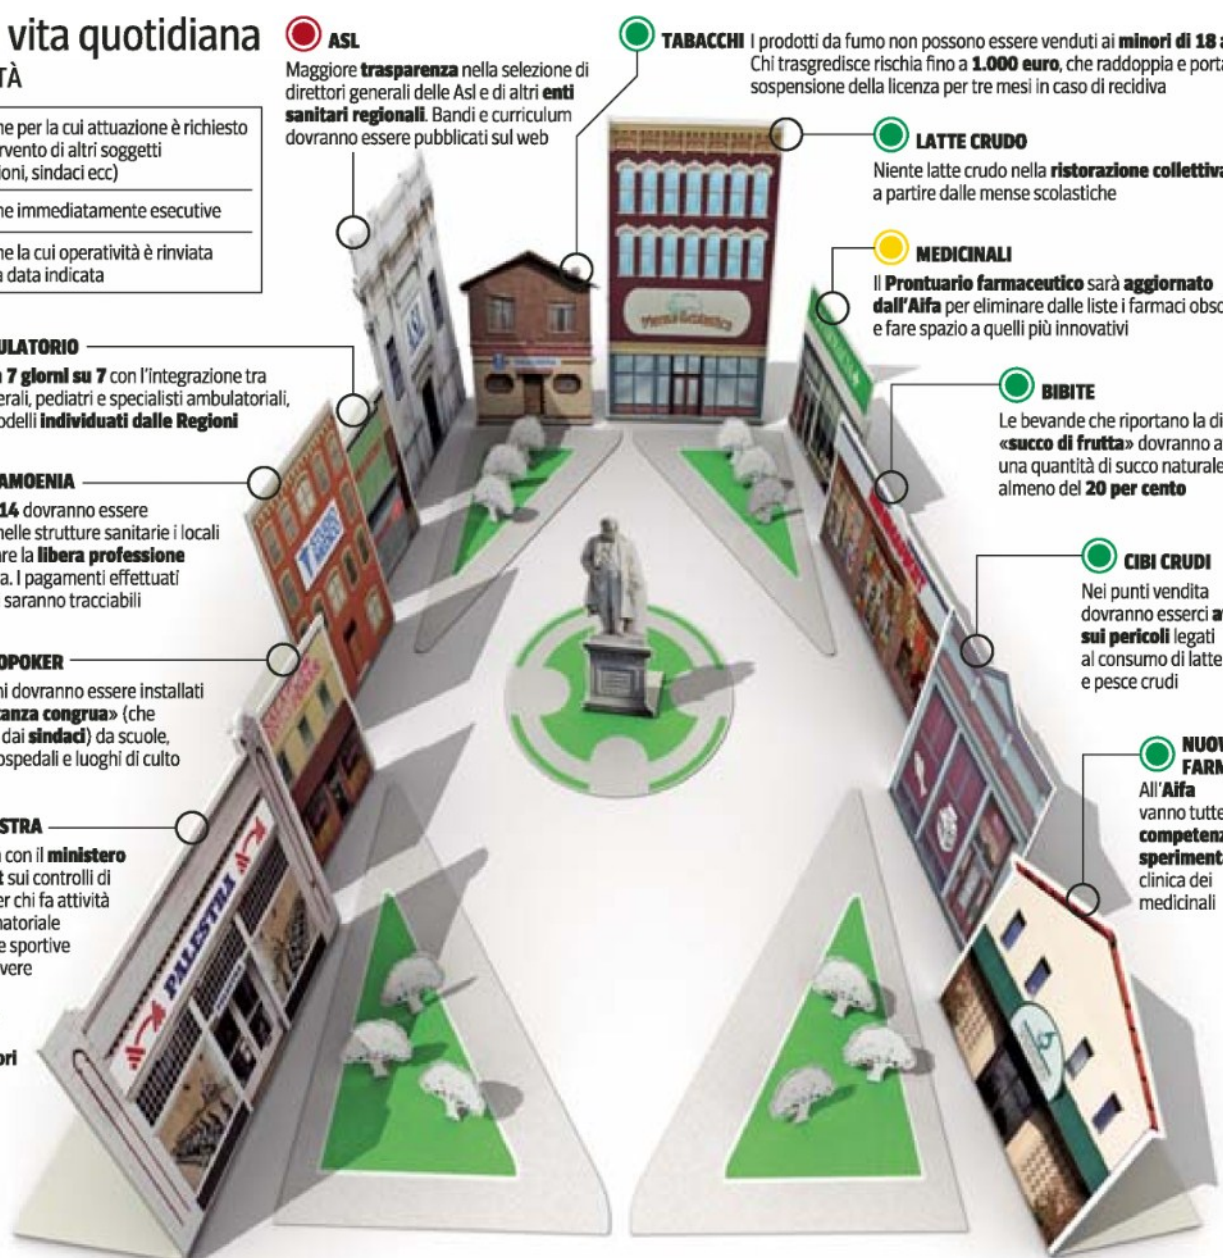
vita quotidiana
TÀ

ne per la cui attuazione è richiesto rvento di altri soggetti ioni, sindaci ecc)

ne immediatamente esecutive

ne la cui operatività è rinviata a data indicata

ASL
Maggiore **trasparenza** nella selezione di direttori generali delle Asl e di altri **enti sanitari regionali**. Bandi e curriculum dovranno essere pubblicati sul web

TABACCHI I prodotti da fumo non possono essere venduti ai **minori di 18 a** Chi trasgredisce rischia fino a **1.000 euro**, che raddoppia e porta sospensione della licenza per tre mesi in caso di recidiva

LATTE CRUDO
Niente latte crudo nella **ristorazione collettiva** a partire dalle mense scolastiche

MEDICINALI
Il **Prontuario farmaceutico** sarà **aggiornato dall'Aifa** per eliminare dalle liste i farmaci obso e fare spazio a quelli più innovativi

ULATORIO
**7 giorni su 7** con l'integrazione tra erali, pediatri e specialisti ambulatoriali, odelli **individuati dalle Regioni**

AMOENIA
**14** dovranno essere nelle strutture sanitarie i locali are la **libera professione** a. I pagamenti effettuati saranno tracciabili

BIBITE
Le bevande che riportano la di **«succo di frutta»** dovranno a una quantità di succo naturale almeno del **20 per cento**

CIBI CRUDI
Nei punti vendita dovranno esserci **a** **sui pericoli** legati al consumo di latte e pesce crudi

OPOKER
ni dovranno essere installati **anza congrua»** (che dai **sindaci**) da scuole, ospedali e luoghi di culto

NUOV FARM
All'**Aifa** vanno tutte **competenz sperimenta** clinica dei medicinali

STRA
con il **ministero t** sui controlli di er chi fa attività natoriale e sportive vere

ori

PALESTRA